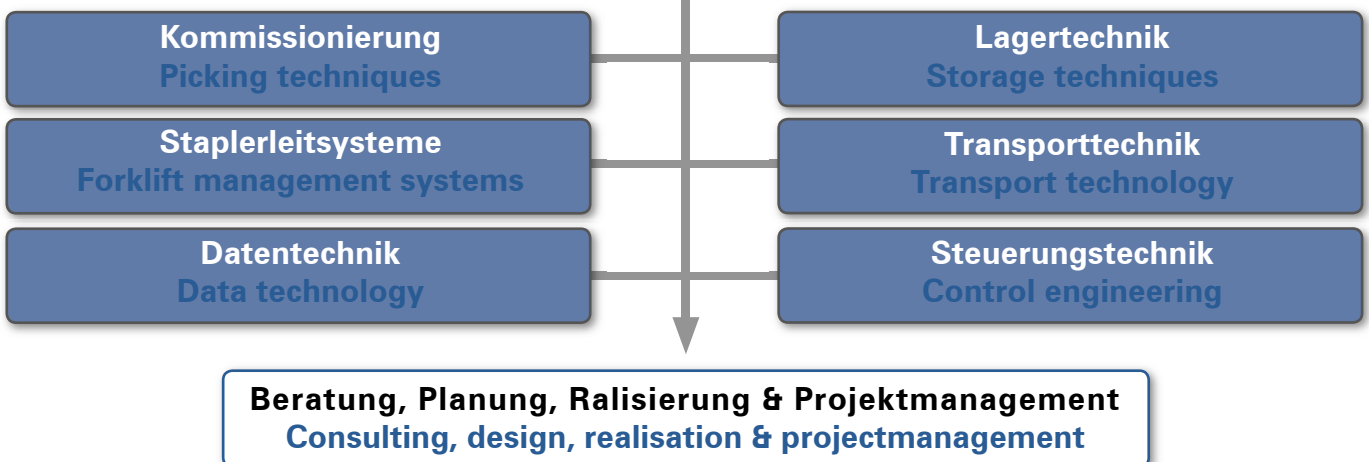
Kommissionierung
Picking techniques

Lagertechnik
Storage techniques

Staplerleitsysteme
Forklift management systems

Transporttechnik
Transport technology

Datentechnik
Data technology

Steuerungstechnik
Control engineering

Beratung, Planung, Ralisierung & Projektmanagement
Consulting, design, realisation & projectmanagement